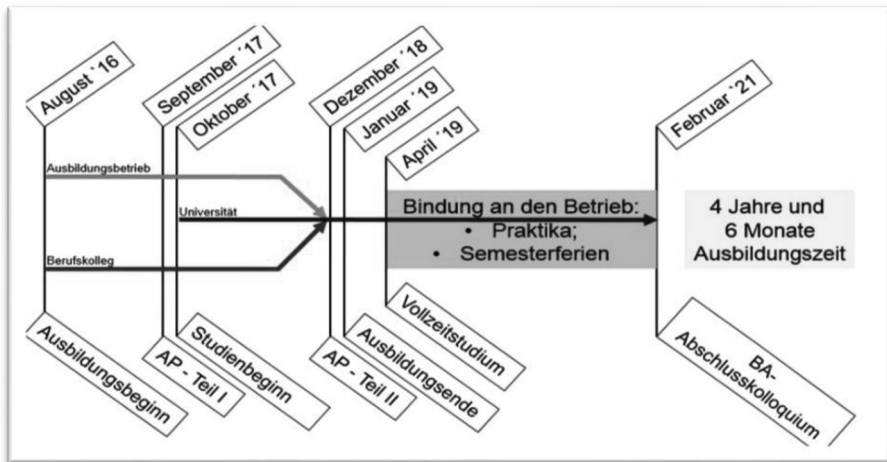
August ´16

September ´17

Oktober ´17

Dezember ´18

Januar ´19

April ´19

Februar ´21

Ausbildungsbetrieb

Universität

Berufskolleg

Bindung an den Betrieb:
• Praktika;
• Semesterferien

4 Jahre und 6 Monate Ausbildungszeit

Ausbildungsbeginn

AP - Teil I

Studienbeginn

AP - Teil II

Ausbildungsende

Vollzeitstudium

BA-Abschlusskolloquium